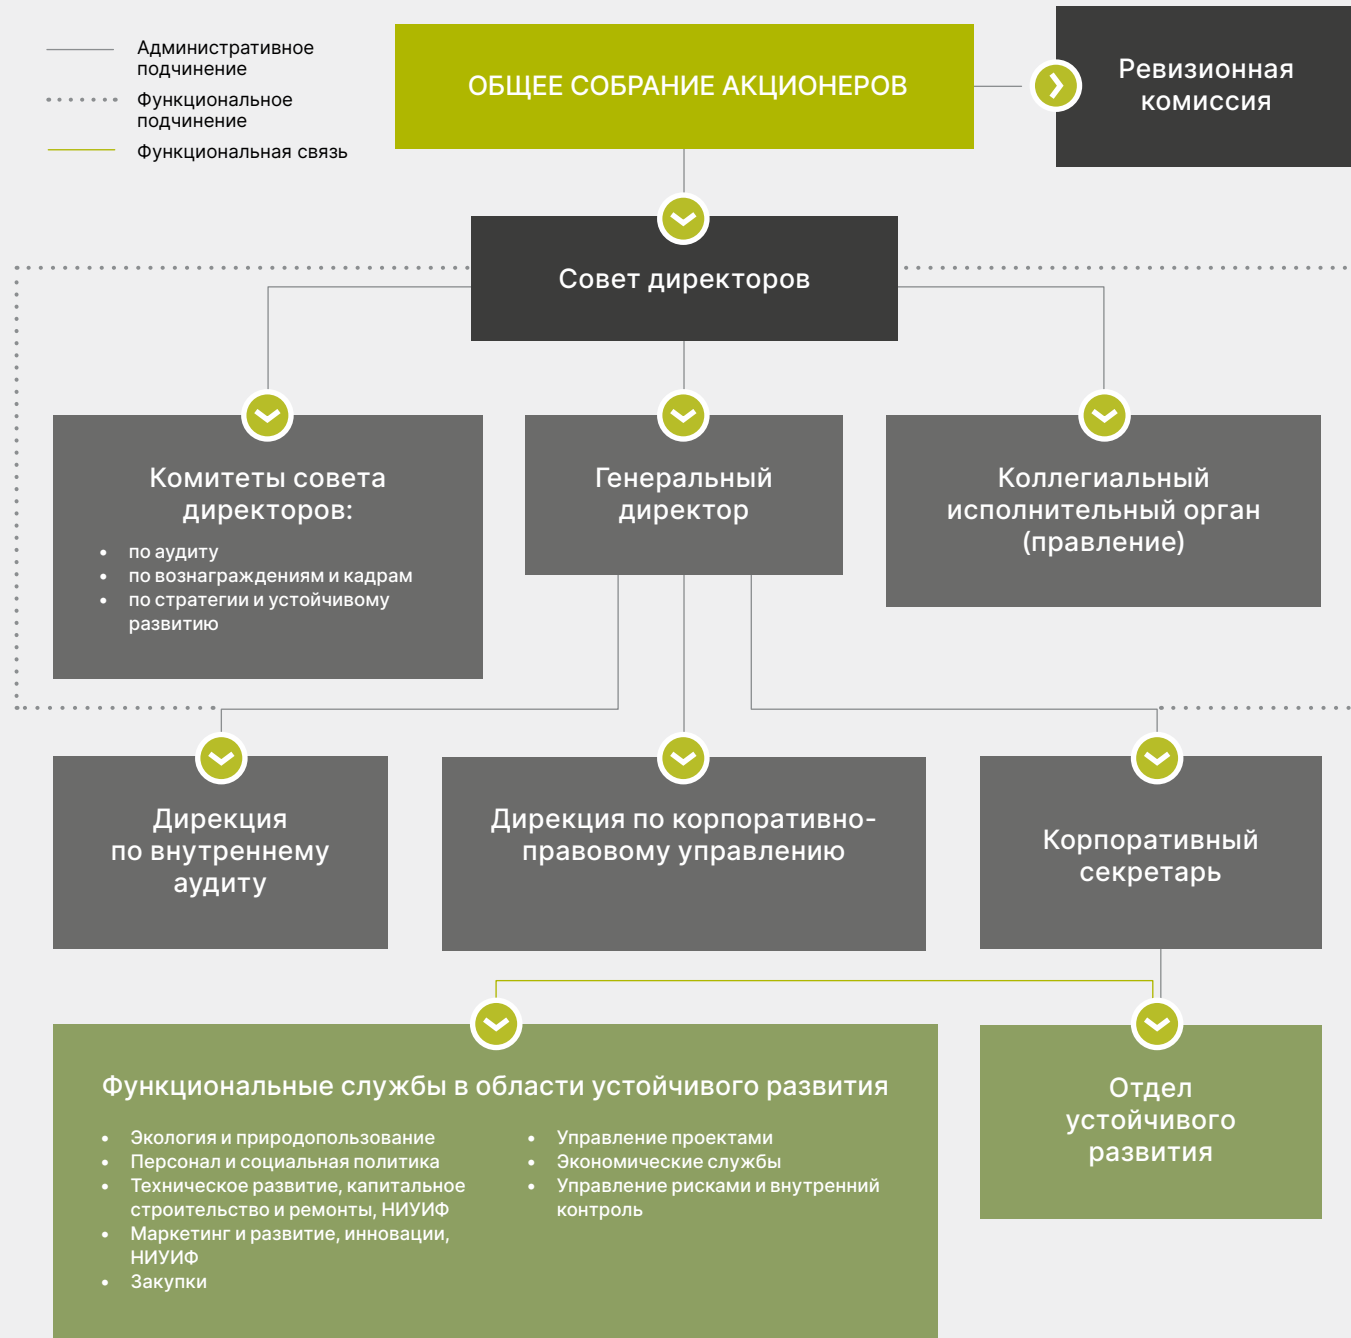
Административное подчинение
Функциональное подчинение
Функциональная связь

ОБЩЕЕ СОБРАНИЕ АКЦИОНЕРОВ

Ревизионная комиссия

Совет директоров

Комитеты совета директоров:
- по аудиту
- по вознаграждениям и кадрам
- по стратегии и устойчивому развитию

Генеральный директор

Коллегиальный исполнительный орган (правление)

Дирекция по внутреннему аудиту

Дирекция по корпоративно-правовому управлению

Корпоративный секретарь

Функциональные службы в области устойчивого развития
- Экология и природопользование
- Персонал и социальная политика
- Техническое развитие, капитальное строительство и ремонты, НИУИФ
- Маркетинг и развитие, инновации, НИУИФ
- Закупки

- Управление проектами
- Экономические службы
- Управление рисками и внутренний контроль

Отдел устойчивого развития